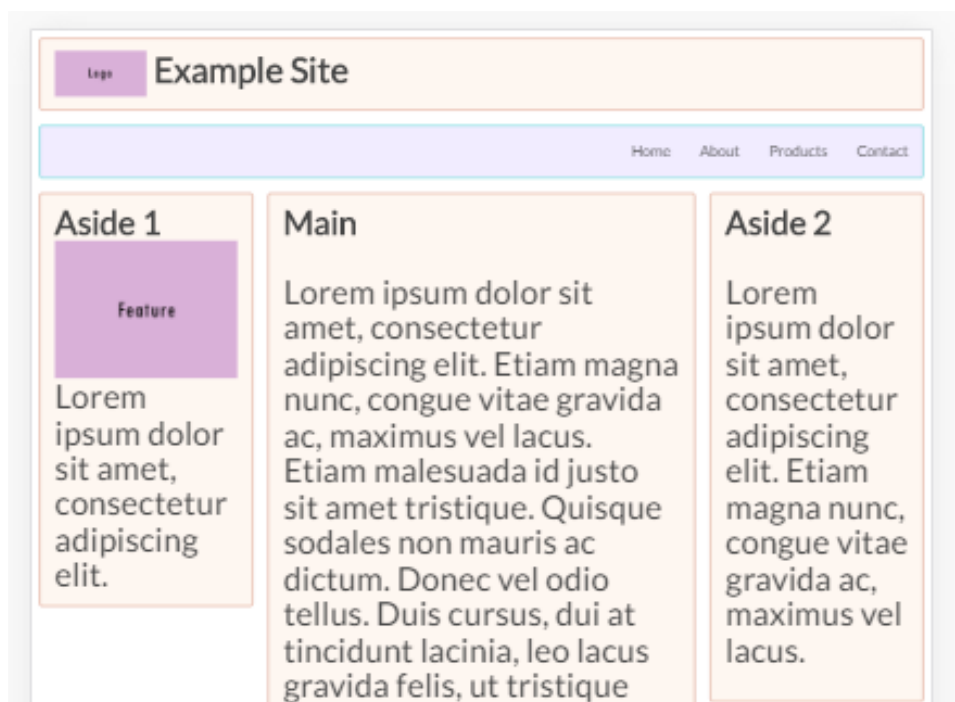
Logo

Example Site

Home About Products Contact

Aside 1

Feature

Lorem ipsum dolor sit amet, consectetur adipiscing elit.

Main

Lorem ipsum dolor sit amet, consectetur adipiscing elit. Etiam magna nunc, congue vitae gravida ac, maximus vel lacus. Etiam malesuada id justo sit amet tristique. Quisque sodales non mauris ac dictum. Donec vel odio tellus. Duis cursus, dui at tincidunt lacinia, leo lacus gravida felis, ut tristique

Aside 2

Lorem ipsum dolor sit amet, consectetur adipiscing elit. Etiam magna nunc, congue vitae gravida ac, maximus vel lacus.